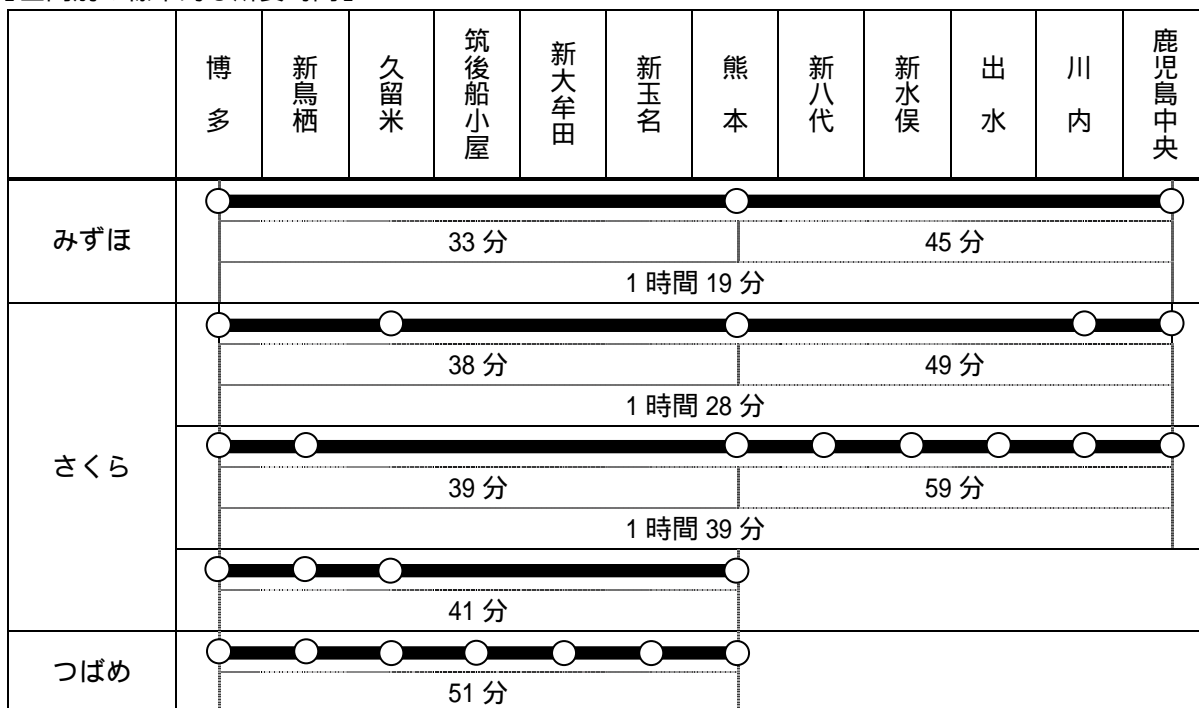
|  | 博多 | 新鳥栖 | 久留米 | 筑後船小屋 | 新大牟田 | 新玉名 | 熊本 | 新八代 | 新水俣 | 出水 | 川内 | 鹿児島中央 |
|---|---|---|---|---|---|---|---|---|---|---|---|---|
| みずほ | 33 分 | | | | | | | 45 分 | | | | |
| | 1 時間 19 分 | | | | | | | | | | | |
| さくら | 38 分 | | | | | | | 49 分 | | | | |
| | 1 時間 28 分 | | | | | | | | | | | |
| | 39 分 | | | | | | | 59 分 | | | | |
| | 1 時間 39 分 | | | | | | | | | | | |
| | 41 分 | | | | | | | | | | | |
| つばめ | 51 分 | | | | | | | | | | | |